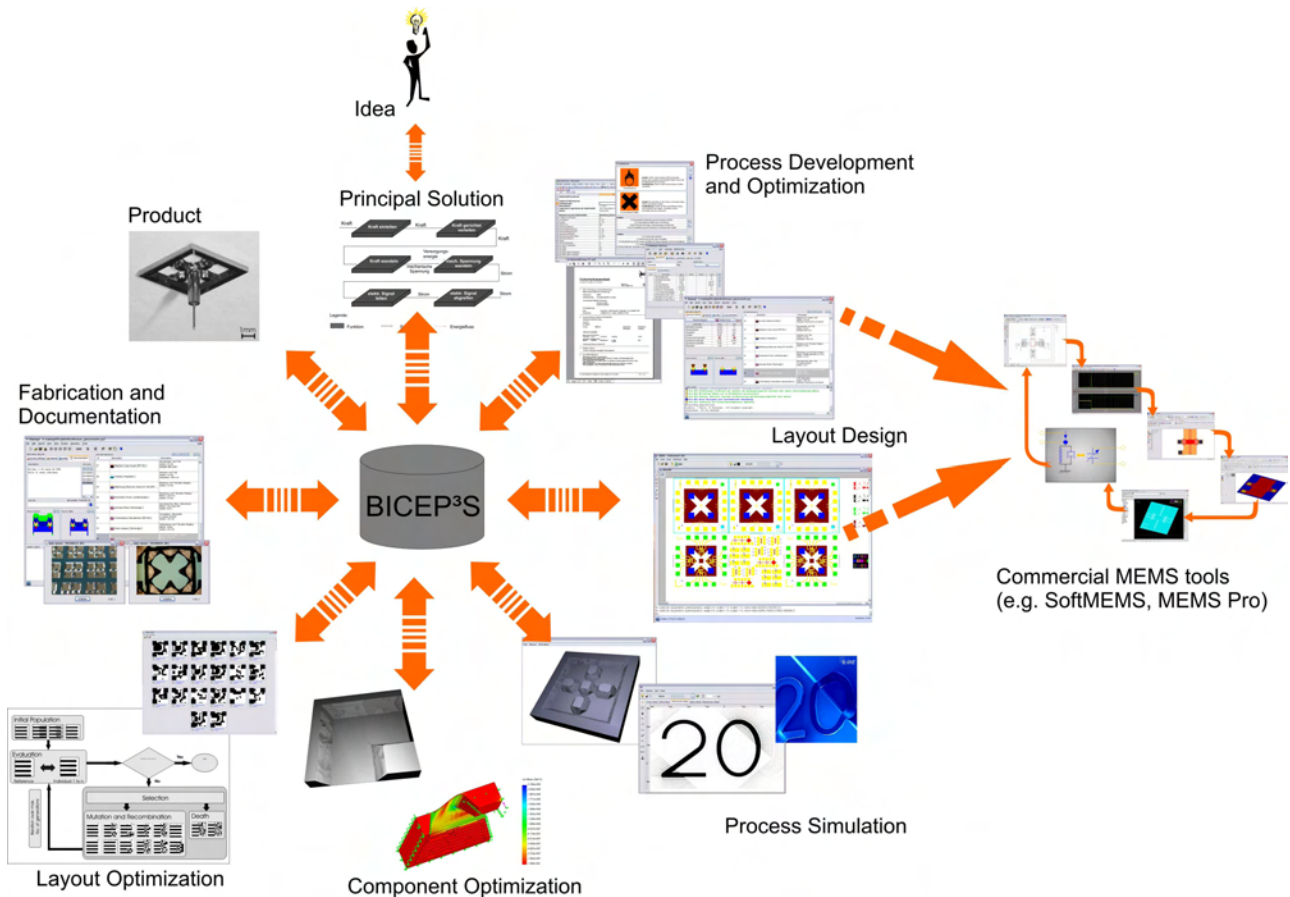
Idea

Principal Solution

Kraft

Kraft einleiten

Kraft

Kraft gerichtet verteilen

Kraft

Verformungsenergie

Kraft wandeln

mechanische Spannung

mech. Spannung wandeln

Strom

elektr. Signal leiten

Strom

elektr. Signal abgreifen

Strom

Legende

Funktion

Energiefluss

Product

1mm

Process Development and Optimization

Fabrication and Documentation

BICEP³S

Layout Design

Commercial MEMS tools (e.g. SoftMEMS, MEMS Pro)

Initial Population

Evaluation

Yes

No

Selection

Mutation and Recombination

Death

Layout Optimization

Component Optimization

Process Simulation

20

20